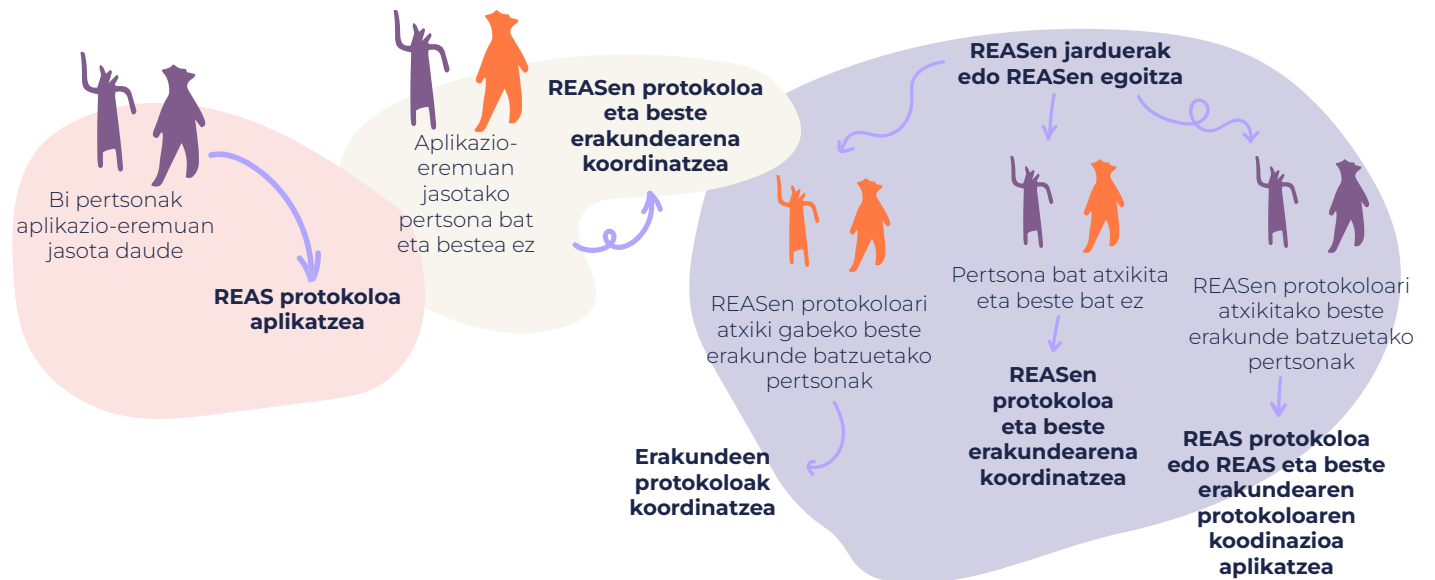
Bi pertsonak aplikazio-eremuan jasota daude

REAS protokoloa aplikatzea

Aplikazio-eremuan jasotako pertsona bat eta bestea ez

REASen protokoloa eta beste erakundearena koordinatzea

REASen jarduerak edo REASen egoitza

REASen protokoloari atxiki gabeko beste erakunde batzuetako pertsonak

Erakundeen protokoloak koordinatzea

Pertsona bat atxikita eta beste bat ez

REASen protokoloa eta beste erakundearena koordinatzea

REASen protokoloari atxikitako beste erakunde batzuetako pertsonak

REAS protokoloa edo REAS eta beste erakundearen protokoloaren koodinazioa aplikatzea